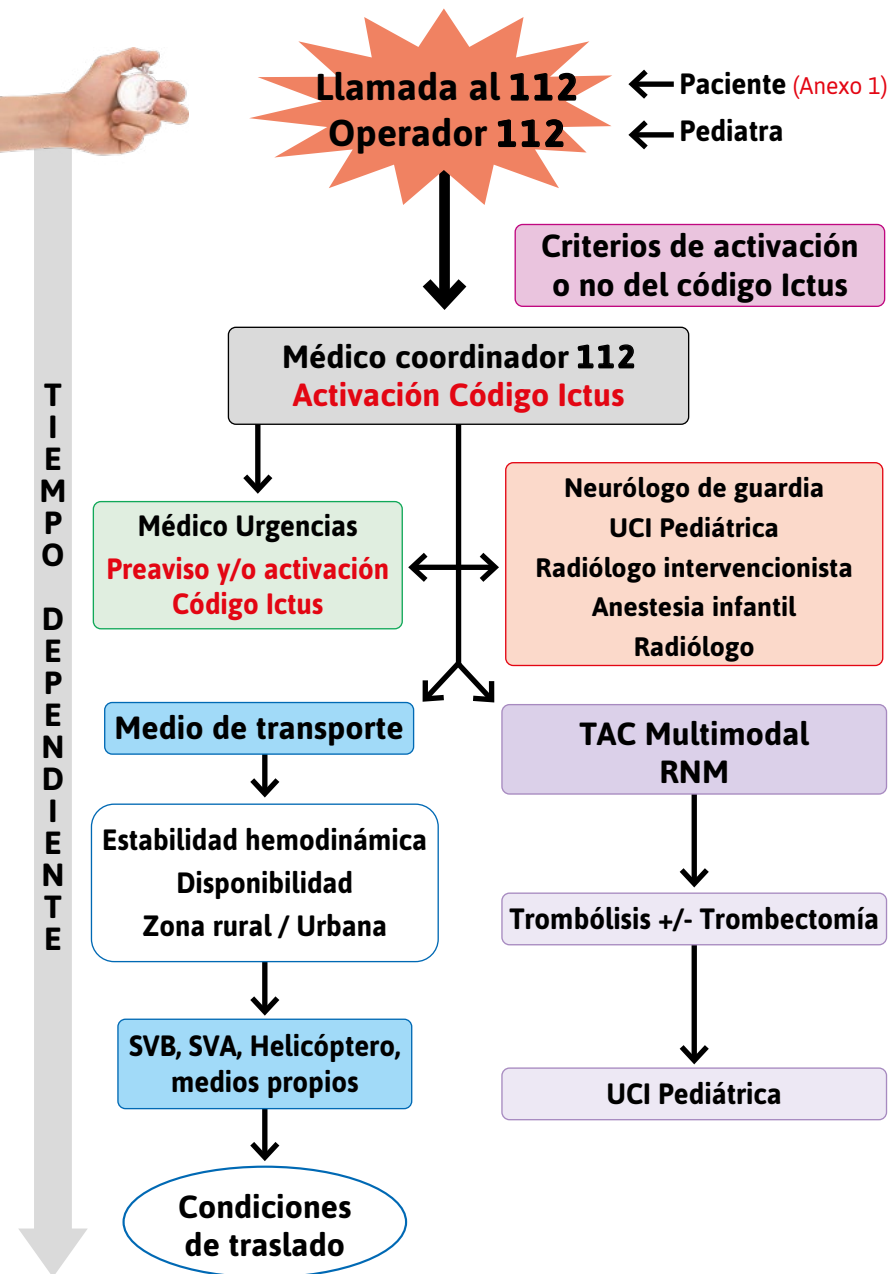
Llamada al 112
Operador 112

Paciente (Anexo 1)
Pediatra

Criterios de activación o no del código Ictus

TIEMPO DEPENDIENTE

Médico coordinador 112
Activación Código Ictus

Médico Urgencias
Preaviso y/o activación Código Ictus

Neurólogo de guardia
UCI Pediátrica
Radiólogo intervencionista
Anestesia infantil
Radiólogo

Medio de transporte

Estabilidad hemodinámica
Disponibilidad
Zona rural / Urbana

SVB, SVA, Helicóptero, medios propios

Condiciones de traslado

TAC Multimodal
RNM

Trombólisis +/- Trombectomía

UCI Pediátrica